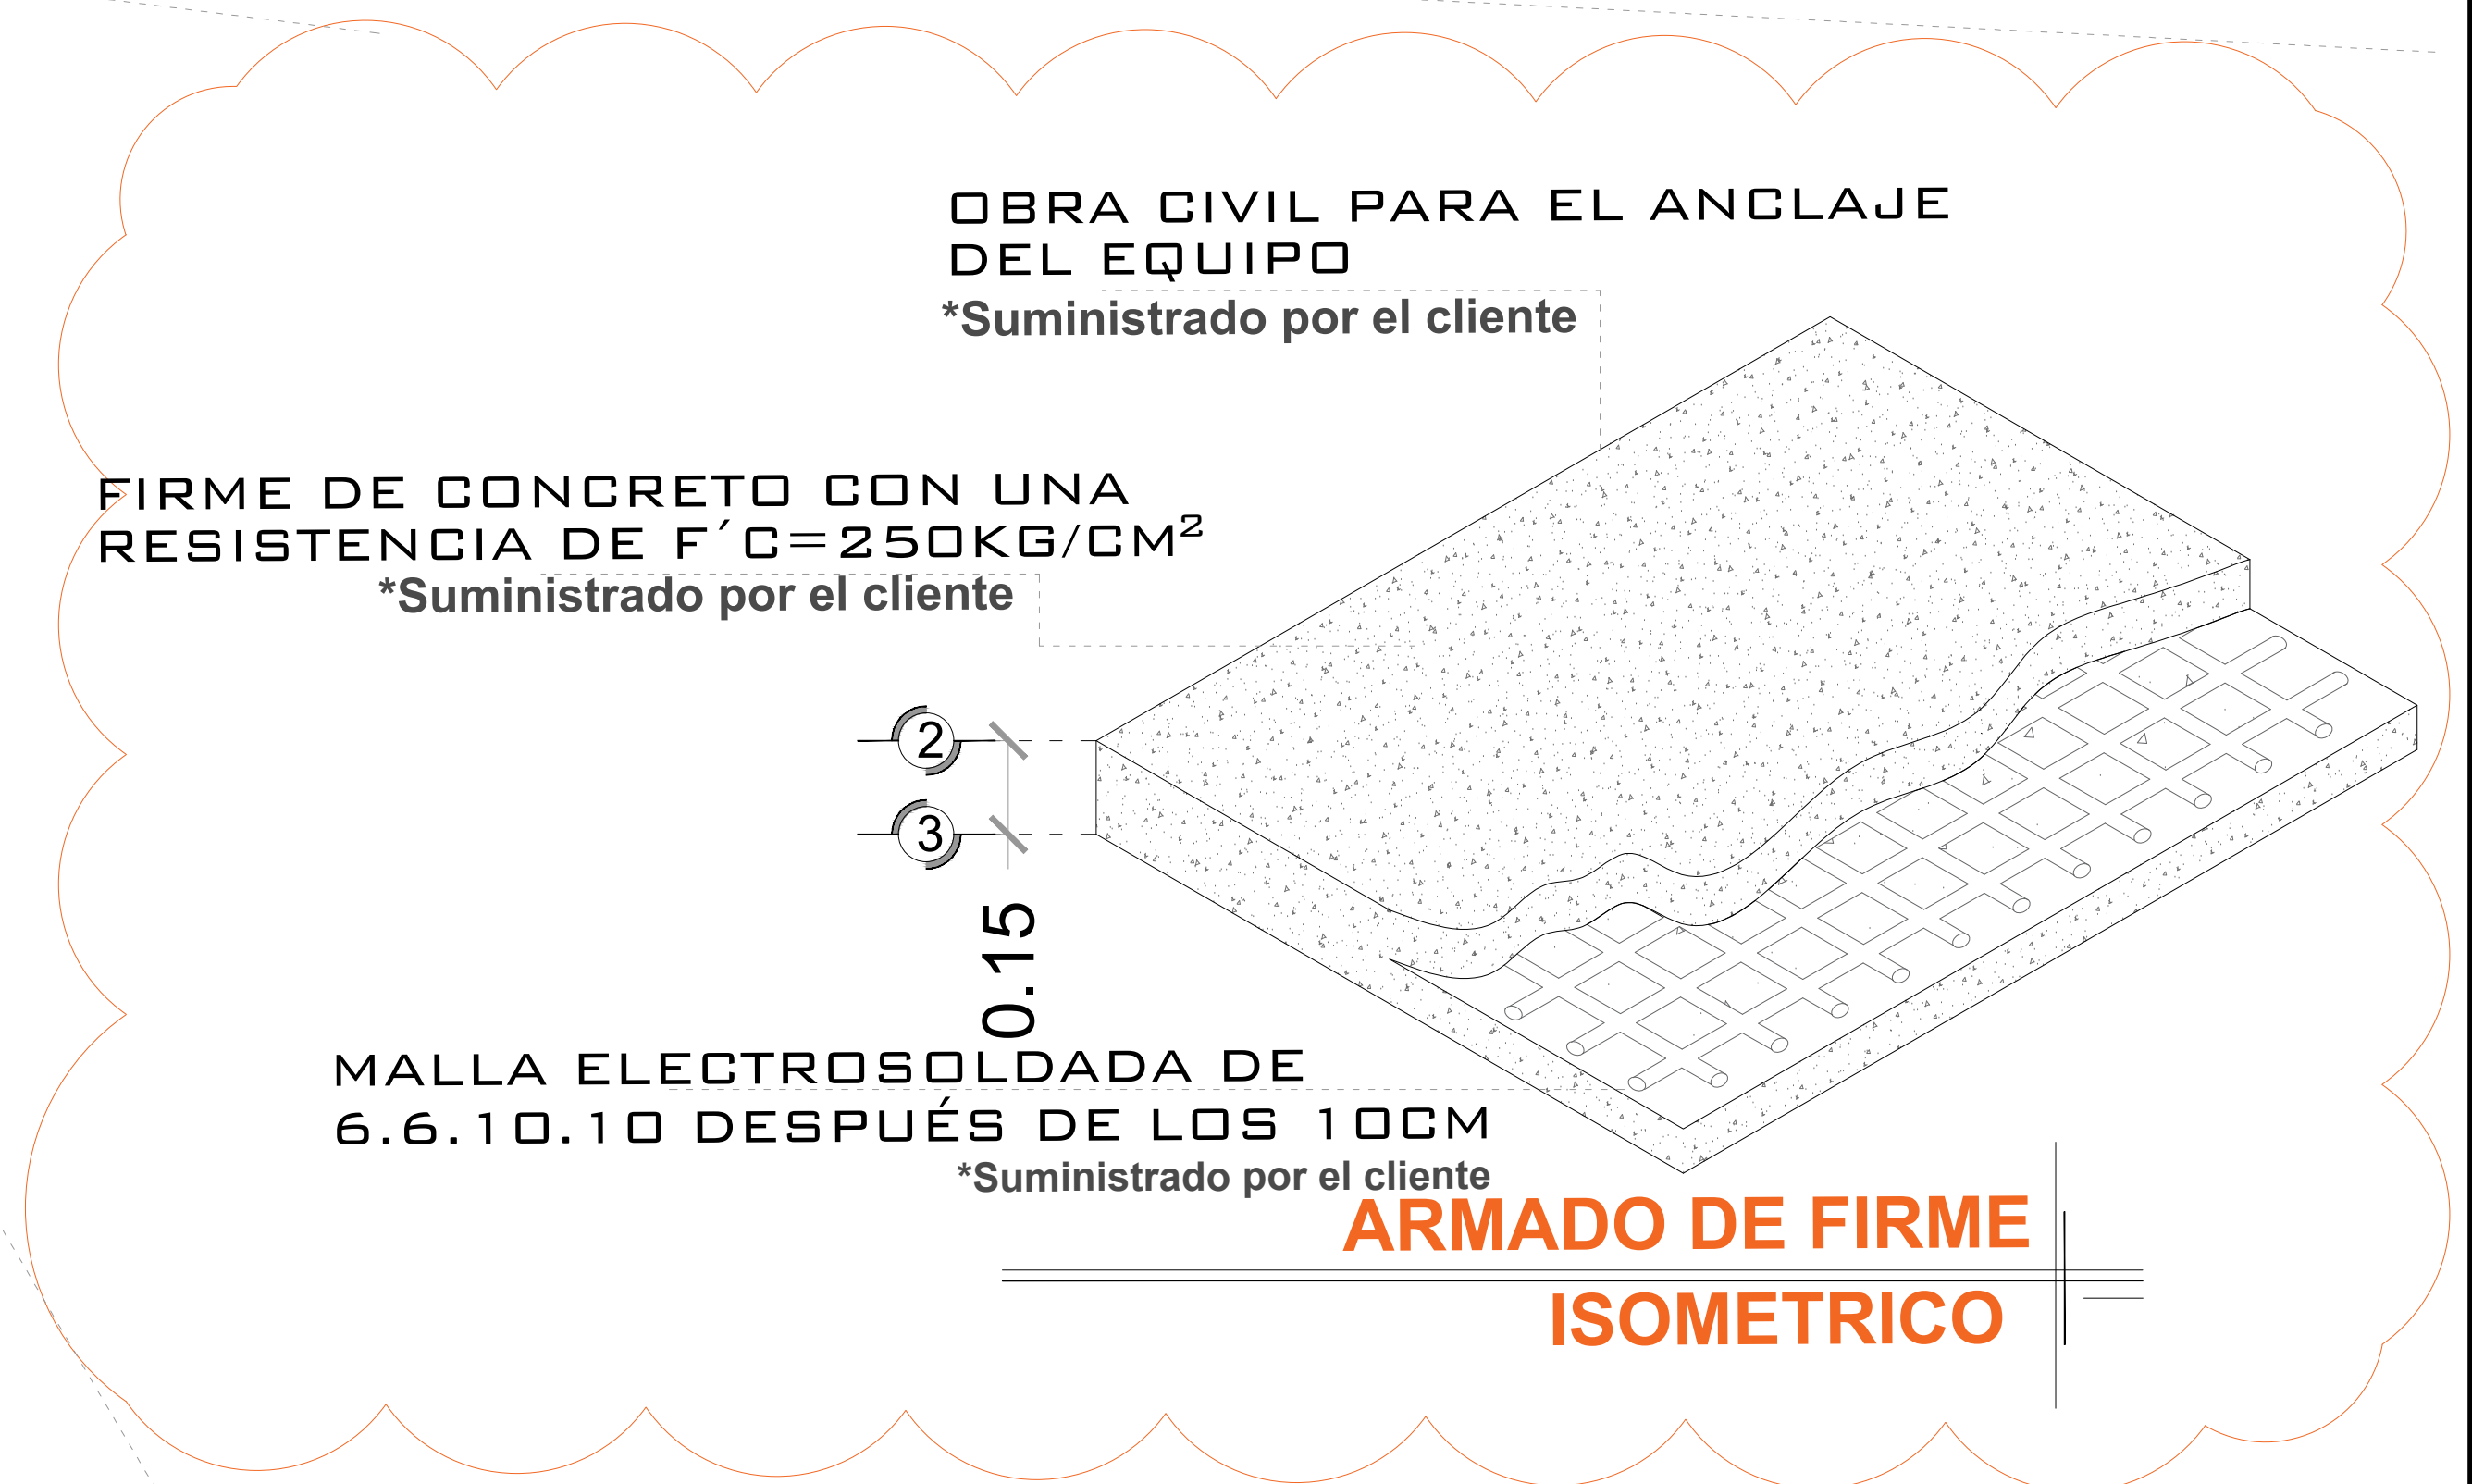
OBRA CIVIL PARA EL ANCLAJE DEL EQUIPO
*Suministrado por el cliente

FIRME DE CONCRETO CON UNA RESISTENCIA DE F´C=250KG/CM$^2$
*Suministrado por el cliente

2

3

0.15

MALLA ELECTROSOLDADA DE 6.6.10.10 DESPUÉS DE LOS 10CM
*Suministrado por el cliente

ARMADO DE FIRME

ISOMETRICO